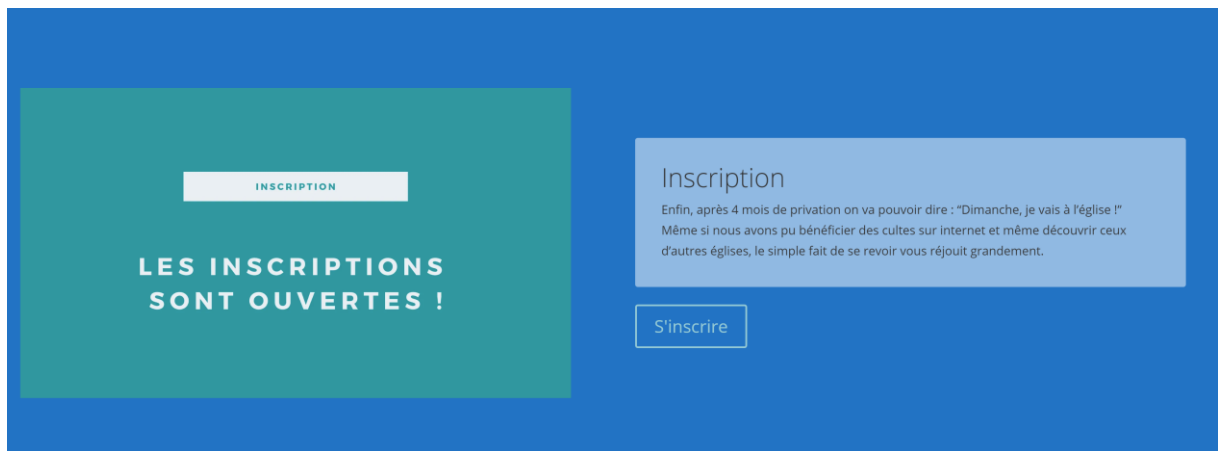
INSCRIPTION

LES INSCRIPTIONS SONT OUVERTES !

Inscription

Enfin, après 4 mois de privation on va pouvoir dire : "Dimanche, je vais à l'église !" Même si nous avons pu bénéficier des cultes sur internet et même découvrir ceux d'autres églises, le simple fait de se revoir vous réjouit grandement.

S'inscrire